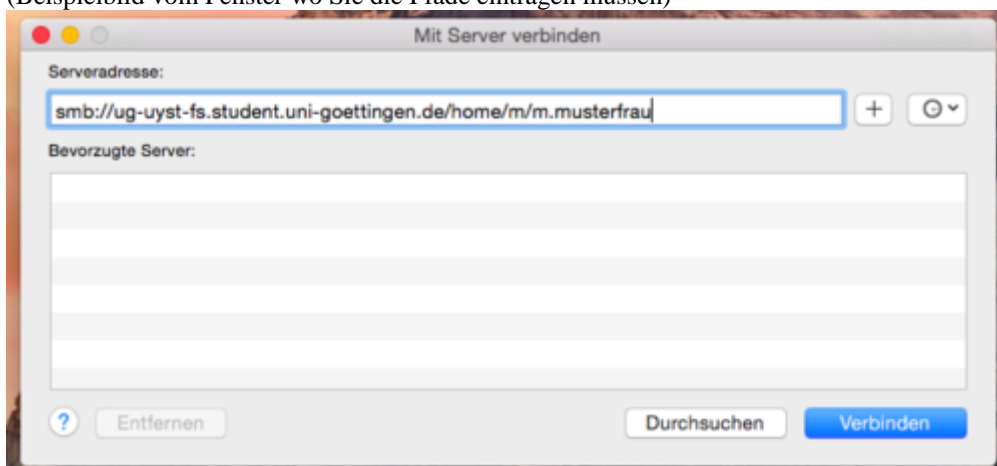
(Beispielbild vom Fenster wo Sie die Pfade eintragen müssen)

Mit Server verbinden

Serveradresse:

smb://ug-uyst-fs.student.uni-goettingen.de/home/m/m.musterfrau

+

Bevorzugte Server:

?

Entfernen

Durchsuchen

Verbinden